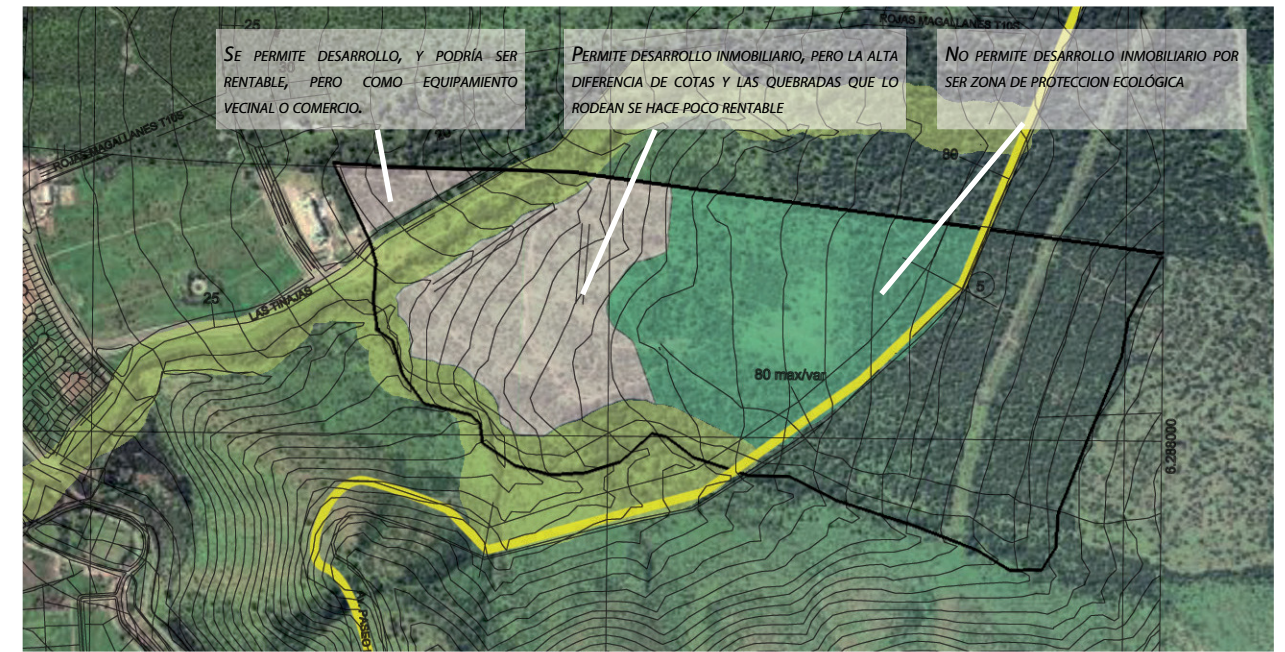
Se permite desarrollo, y podría ser rentable, pero como equipamiento vecinal o comercio.

Permite desarrollo inmobiliario, pero la alta diferencia de cotas y las quebradas que lo rodean se hace poco rentable

No permite desarrollo inmobiliario por ser zona de proteccion ecológica

25

ROJAS MAGALLANES T105

ROJAS MAGALLANES T105

80

80

LAS TINAJAS

25

5

80 max/var

6.289.000

PASEO